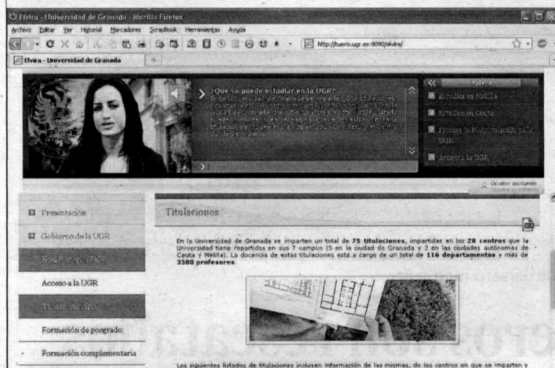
Elvira - Universidad de Granada - Mozilla Firefox

Archivo Editar Ver Historial Marcadores ScrapBook Herramientas Ayuda

http://fuerte.ugr.es:9090/elvira/

Elvira - Universidad de Granada

¿Qué se puede estudiar en la UGR?

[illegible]

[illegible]

Estudios en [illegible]

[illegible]

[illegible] de Matriculación en la UGR

Acceso a la UGR

Ocultar asistente

Presentación

Gobierno de la UGR

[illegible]

Acceso a la UGR

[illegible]

Formación de posgrado

Formación complementaria

Titulaciones

En la Universidad de Granada se imparten un total de 75 titulaciones, impartidas en los 28 centros que la Universidad tiene repartidos en sus 7 campus (5 en la ciudad de Granada y 2 en las ciudades autónomas de Ceuta y Melilla). La docencia de estas titulaciones está a cargo de un total de 116 departamentos y más de 3500 profesores.

Los siguientes listados de titulaciones incluyen información de las mismas, de los centros en que se imparten y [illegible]